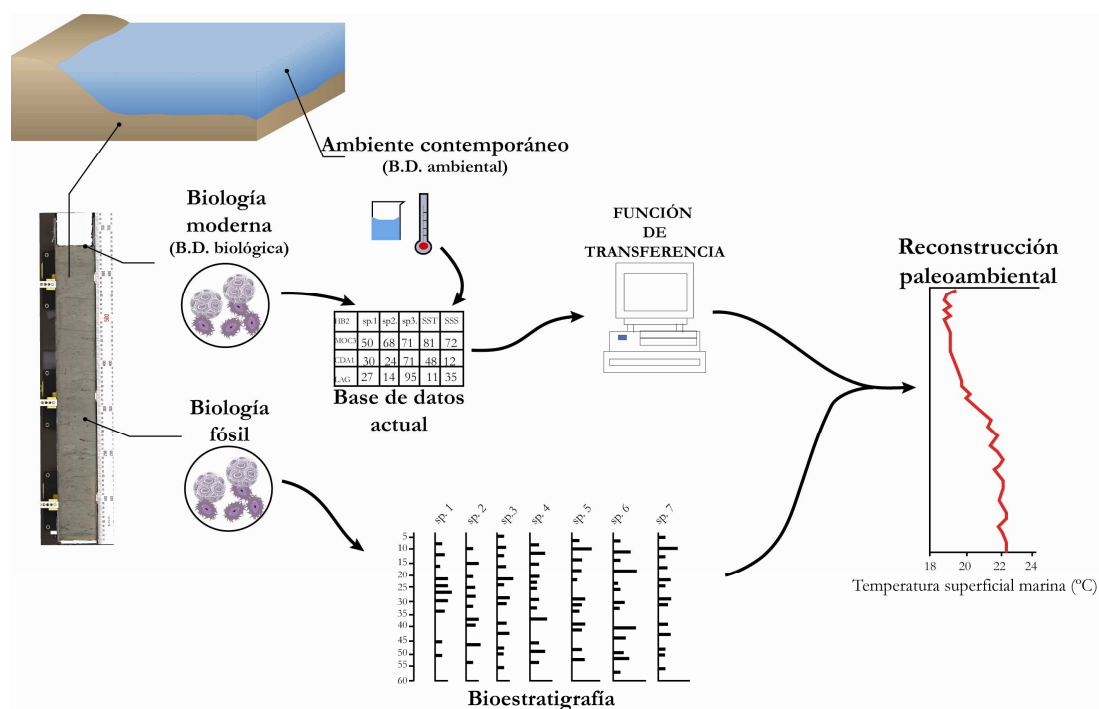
Ambiente contemporáneo
(B.D. ambiental)

Biología moderna
(B.D. biológica)

Biología fósil

FUNCIÓN DE TRANSFERENCIA

Reconstrucción paleoambiental

| HB2 | sp.1 | sp.2 | sp.3 | SST | SSS |
|---|---|---|---|---|---|
| MOC3 | 50 | 68 | 71 | 81 | 72 |
| CDA1 | 30 | 24 | 71 | 48 | 12 |
| LAG | 27 | 14 | 95 | 11 | 35 |

Base de datos actual

sp. 1 sp. 2 sp.3 sp. 4 sp. 5 sp. 6 sp. 7

5
10
15
20
25
30
35
40
45
50
55
60

Bioestratigrafía

18 20 22 24
Temperatura superficial marina (ºC)